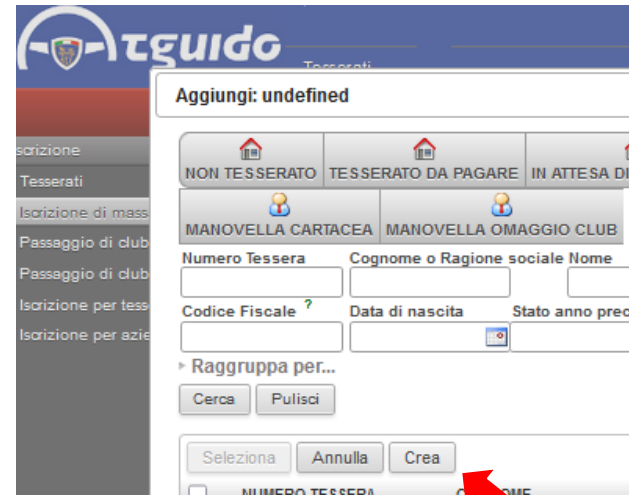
tguido

Tesserati

Aggiungi: undefined

scrizione
Tesserati
Iscrizione di mass
Passaggio di club
Passaggio di club
Iscrizione per tess
Iscrizione per azie

NON TESSERATO
TESSERATO DA PAGARE
IN ATTESA DI
MANOVELLA CARTACEA
MANOVELLA OMAGGIO CLUB

Numero Tessera
Cognome o Ragione sociale
Nome
Codice Fiscale ?
Data di nascita
Stato anno prec

Raggruppa per...

Cerca
Pulisci

Seleziona
Annulla
Crea

NUMERO TESSERA
C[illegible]NOME